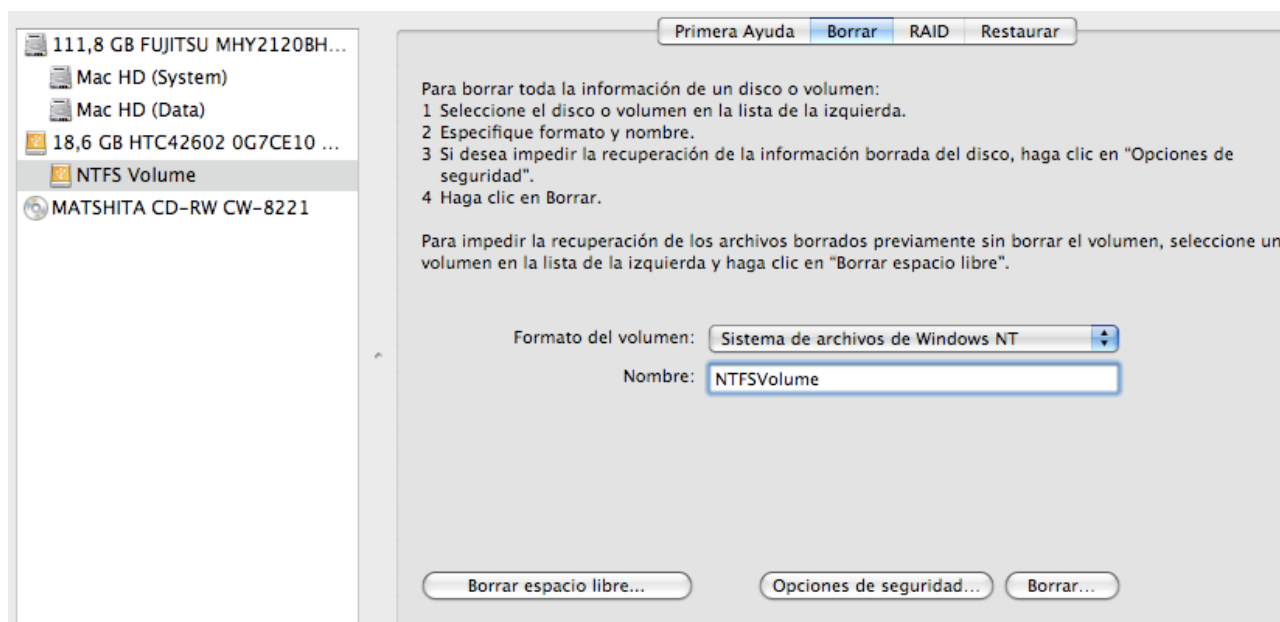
111,8 GB FUJITSU MHY2120BH...
Mac HD (System)
Mac HD (Data)
18,6 GB HTC42602 0G7CE10 ...
NTFS Volume
MATSHITA CD-RW CW-8221

Primera Ayuda | Borrar | RAID | Restaurar

Para borrar toda la información de un disco o volumen:
1 Seleccione el disco o volumen en la lista de la izquierda.
2 Especifique formato y nombre.
3 Si desea impedir la recuperación de la información borrada del disco, haga clic en "Opciones de seguridad".
4 Haga clic en Borrar.

Para impedir la recuperación de los archivos borrados previamente sin borrar el volumen, seleccione un volumen en la lista de la izquierda y haga clic en "Borrar espacio libre".

Formato del volumen: Sistema de archivos de Windows NT
Nombre: NTFSVolume

Borrar espacio libre...
Opciones de seguridad...
Borrar...